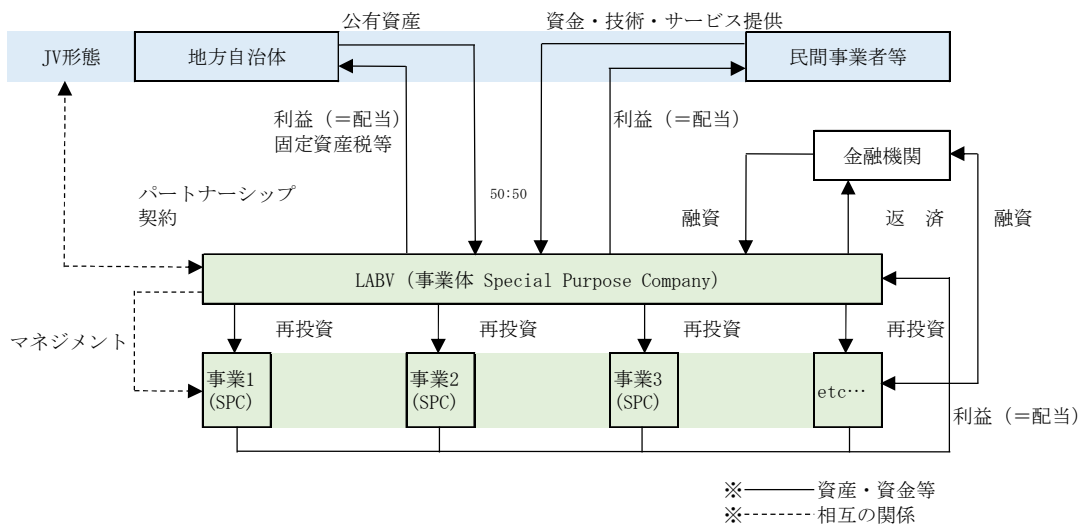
公有資産

資金・技術・サービス提供

JV形態

地方自治体

民間事業者等

利益（＝配当）
固定資産税等

利益（＝配当）

金融機関

パートナーシップ
契約

50:50

融資

返　済

融資

LABV（事業体 Special Purpose Company）

マネジメント

再投資

再投資

再投資

再投資

事業1
(SPC)

事業2
(SPC)

事業3
(SPC)

etc…

利益（＝配当）

※———資産・資金等
※-------相互の関係